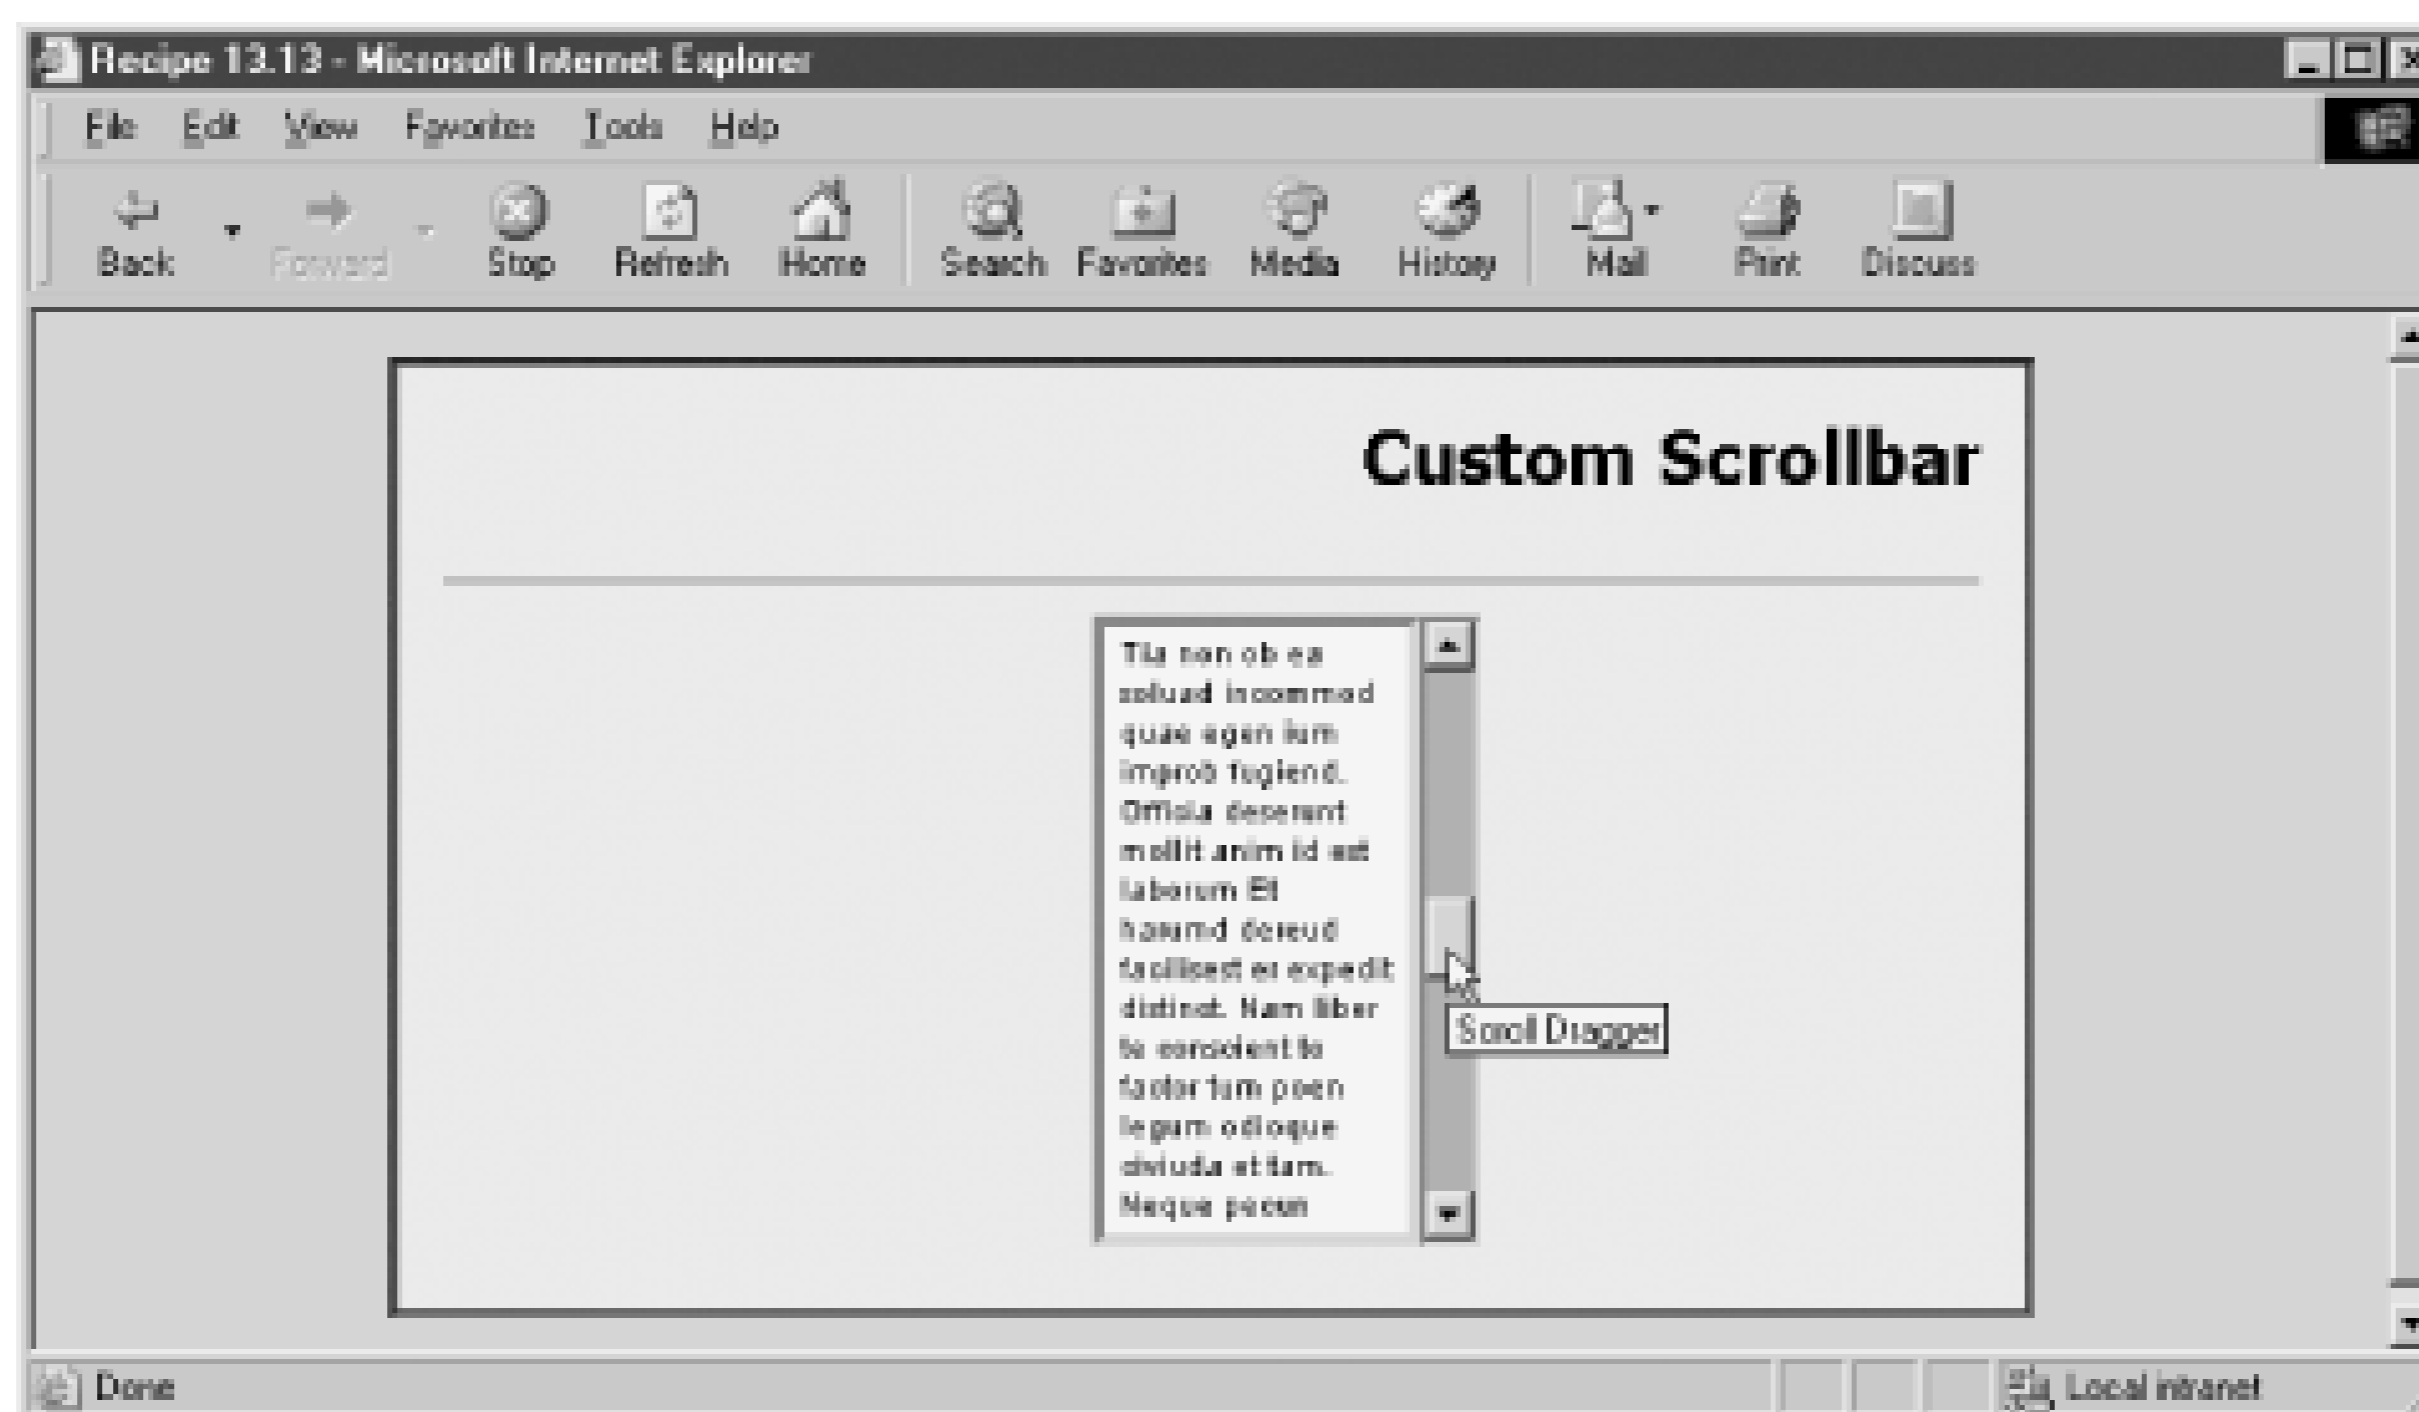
Recipe 13.13 - Microsoft Internet Explorer

File Edit View Favorites Tools Help

Back Forward Stop Refresh Home Search Favorites Media History Mail Print Discuss

Custom Scrollbar

Tia non ob ea soluad incommod quae egen ium improb fugiend. Officia deserunt mollit anim id est laborum Et harumd dereud facilis est er expedit distinct. Nam liber te conscient to factor tum poen legum odioque civiuda et tam. Neque pecun

Scroll Dragger

Done

Local intranet